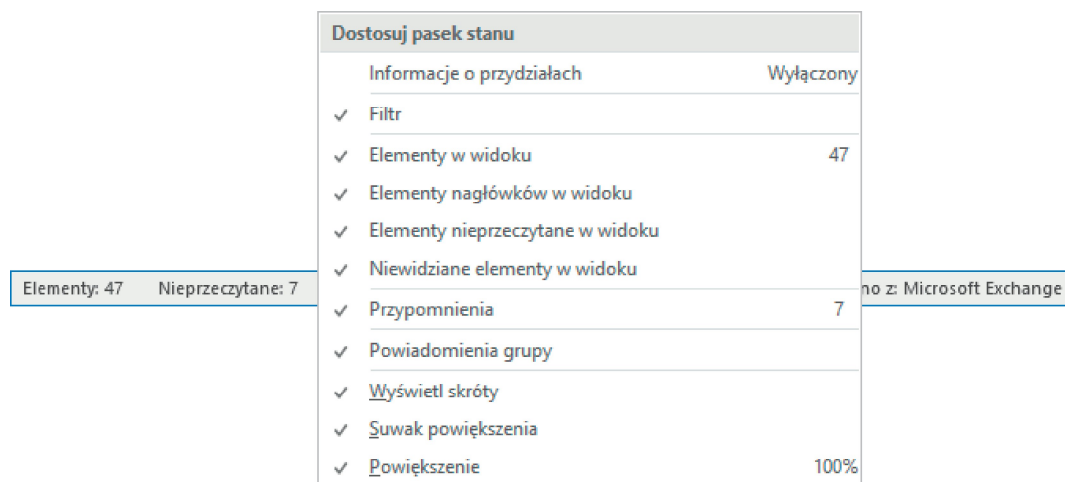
Dostosuj pasek stanu

Informacje o przydziałach Wyłączony

✓ Filtr

✓ Elementy w widoku 47

✓ Elementy nagłówków w widoku

✓ Elementy nieprzeczytane w widoku

✓ Niewidziane elementy w widoku

Elementy: 47 Nieprzeczytane: 7

no z: Microsoft Exchange

✓ Przypomnienia 7

✓ Powiadomienia grupy

✓ Wyświetl skróty

✓ Suwak powiększenia

✓ Powiększenie 100%